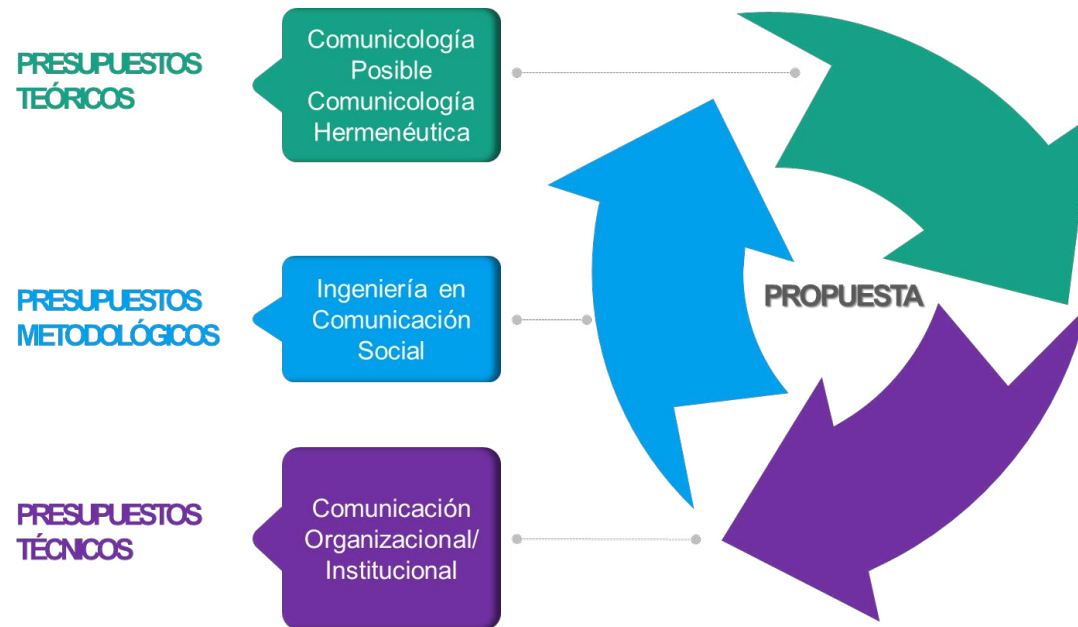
PRESUPUESTOS TEÓRICOS

Comunicología Posible Comunicología Hermenéutica

PRESUPUESTOS METODOLÓGICOS

Ingeniería en Comunicación Social

PRESUPUESTOS TÉCNICOS

Comunicación Organizacional/ Institucional

PROPUESTA